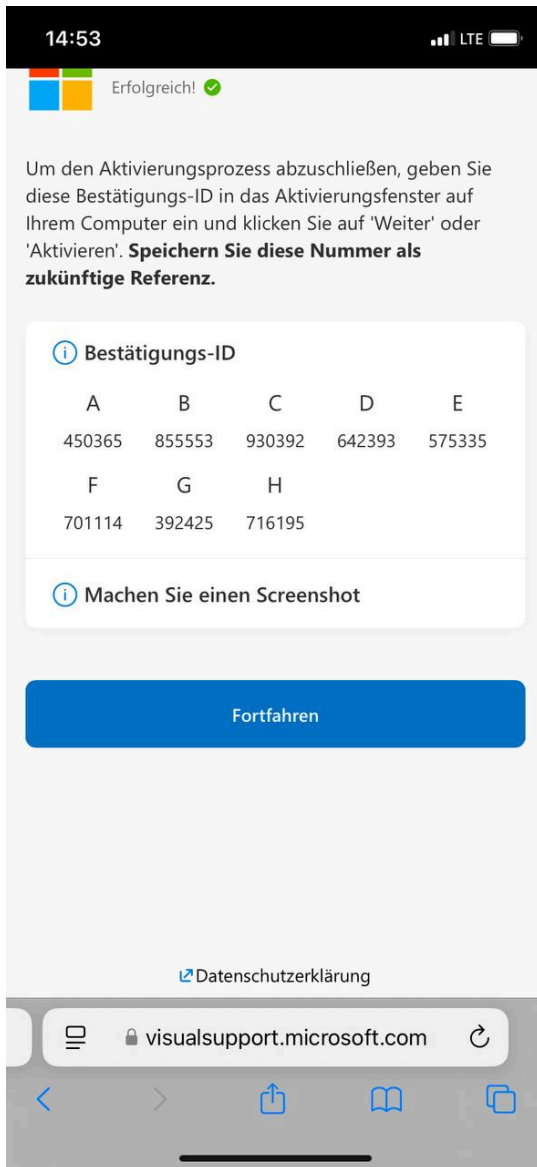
14:53

LTE

Erfolgreich!

Um den Aktivierungsprozess abzuschließen, geben Sie diese Bestätigungs-ID in das Aktivierungsfenster auf Ihrem Computer ein und klicken Sie auf 'Weiter' oder 'Aktivieren'. **Speichern Sie diese Nummer als zukünftige Referenz.**

Bestätigungs-ID

| A | B | C | D | E |
|---|---|---|---|---|
| 450365 | 855553 | 930392 | 642393 | 575335 |
| F | G | H | | |
| 701114 | 392425 | 716195 | | |

Machen Sie einen Screenshot

Fortfahren

Datenschutzerklärung

visualsupport.microsoft.com